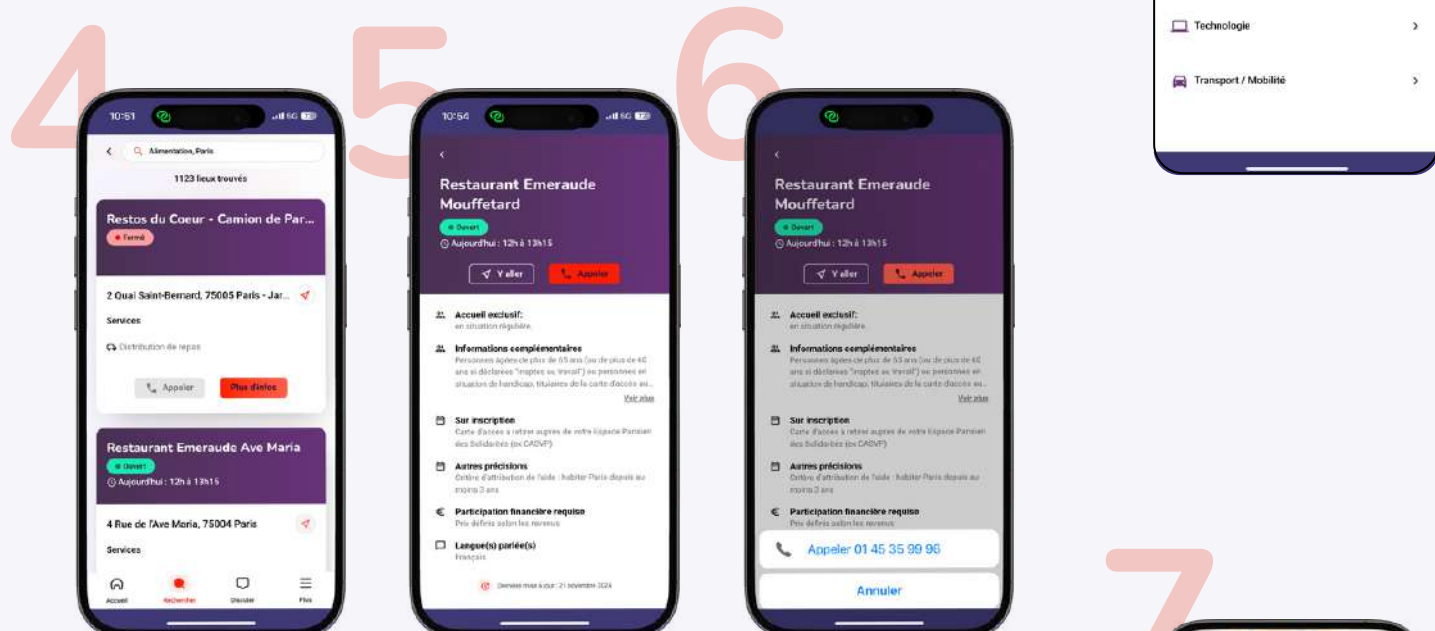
4

10:51

Alimentation, Paris

1123 lieux trouvés

Restos du Coeur - Camion de Par...

Fermé

2 Quai Saint-Bernard, 75005 Paris - Jar...

Services

Distribution de repas

Appeler

Plus d'infos

Restaurant Emeraude Ave Maria

Ouvert

Aujourd'hui : 12h à 13h15

4 Rue de l'Ave Maria, 75004 Paris

Services

Accueil

Rechercher

Discuter

Plus

5

10:54

Restaurant Emeraude Mouffetard

Ouvert

Aujourd'hui : 12h à 13h15

Y aller

Appeler

Accueil exclusif:
en situation régulière

Informations complémentaires
Personnes âgées de plus de 65 ans (ou de plus de 60 ans si déclarées "inaptes au travail") ou personnes en situation de handicap, titulaires de la carte d'accès au...

Voir plus

Sur inscription
Carte d'accès à retirer auprès de votre Espace Parisien des Solidarités (ex CASVP)

Autres précisions
Critère d'attribution de l'aide : habiter Paris depuis au moins 3 ans

Participation financière requise
Prix définis selon les revenus

Langue(s) parlée(s)
Français

Dernière mise à jour : 21 novembre 2024

6

Restaurant Emeraude Mouffetard

Ouvert

Aujourd'hui : 12h à 13h15

Y aller

Appeler

Accueil exclusif:
en situation régulière

Informations complémentaires
Personnes âgées de plus de 65 ans (ou de plus de 60 ans si déclarées "inaptes au travail") ou personnes en situation de handicap, titulaires de la carte d'accès au...

Voir plus

Sur inscription
Carte d'accès à retirer auprès de votre Espace Parisien des Solidarités (ex CASVP)

Autres précisions
Critère d'attribution de l'aide : habiter Paris depuis au moins 3 ans

Participation financière requise
Prix définis selon les revenus

Appeler 01 45 35 99 96

Annuler

Technologie

Transport / Mobilité

7